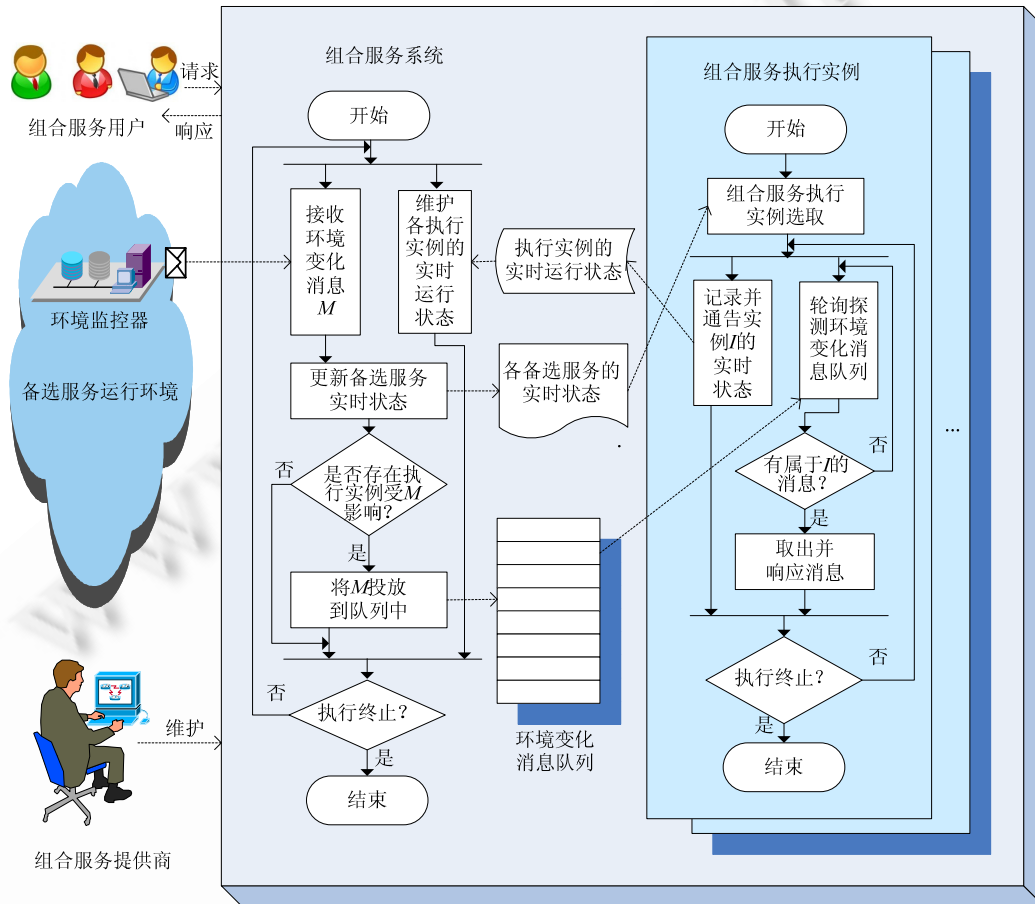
请求
响应
组合服务用户
环境监控器
备选服务运行环境
组合服务提供商
维护

组合服务系统
开始
接收环境变化消息$M$
维护各执行实例的实时运行状态
执行实例的实时运行状态
更新备选服务实时状态
各备选服务的实时状态
是否存在执行实例受$M$影响?
否
是
将$M$投放到队列中
否
执行终止?
是
结束
环境变化消息队列

组合服务执行实例
开始
组合服务执行实例选取
记录并通告实例$I$的实时状态
轮询探测环境变化消息队列
有属于$I$的消息?
否
是
取出并响应消息
执行终止?
否
是
结束
...